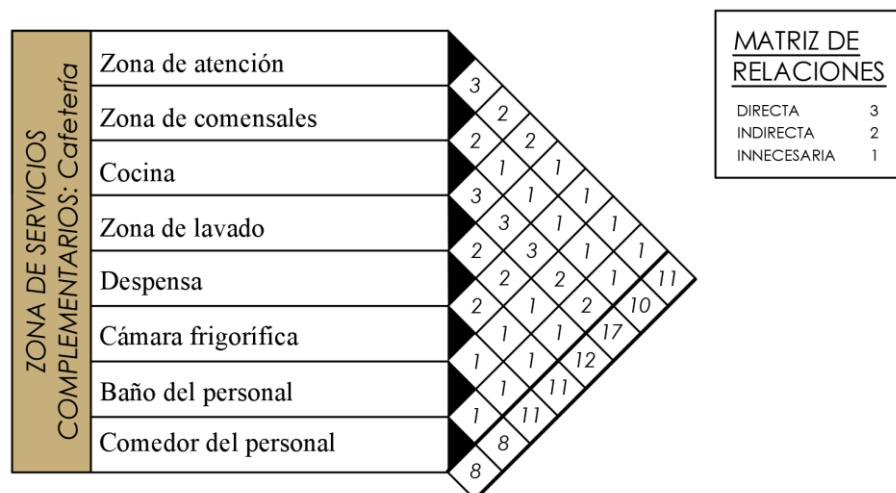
ZONA DE SERVICIOS COMPLEMENTARIOS: Cafetería

Zona de atención
Zona de comensales
Cocina
Zona de lavado
Despensa
Cámara frigorífica
Baño del personal
Comedor del personal

3
2
2 2
1 1
3 1 1
3 1 1
2 3 1 1
2 2 1 11
2 1 2 10
1 1 17
1 1 12
1 11
1 11
8
8

MATRIZ DE RELACIONES
DIRECTA 3
INDIRECTA 2
INNECESARIA 1